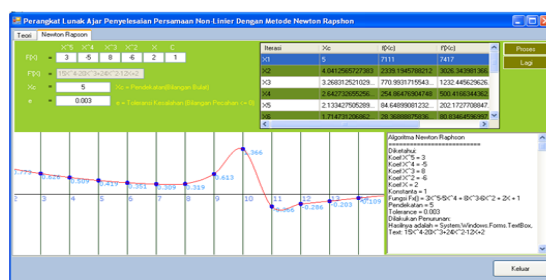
Perangkat Lunak Ajar Penyelesaian Persamaan Non-Linier Dengan Metode Newton Raphson

Teori | Newton Raphson

X^5 X^4 X^3 X^2 X C

F(X) = 3 -5 8 -6 2 1

F'(X) = 15X^4-20X^3+24X^2-12X+2

Xo = 5 Xo = Pendekatan(Bilangan Bulat)

e = 0.003 e = Toleransi Kesalahan (Bilangan Pecahan > 0)

| Iterasi | Xc | f(Xc) | f'(Xc) |
|---|---|---|---|
| X1 | 5 | 7111 | 7417 |
| X2 | 4.0412505227283 | 2335.1945788212 | 3026.343981368 |
| X3 | 3.2683125210029 | 770.9931715543 | 1232.445629626 |
| X4 | 2.6427325655296 | 254.8647604748 | 500.4166344362 |
| X5 | 2.1334275652899 | 84.64898081232 | 202.1727708847 |
| X6 | 1.7147312068 | 28.36888875838 | 80.83464596892 |

Proses

Logi

0.773 0.772 0.615 0.307 0.419 0.361 0.309 0.319 0.613 1.366 0.00 -0.296 -0.203 -0.109

2 3 4 5 6 7 8 9 10 11 12 13 14

Algoritma Newton Raphson
========================
Diketahui:
Koef.X^5 = 3
Koef.X^4 = -5
Koef.X^3 = 8
Koef.X^2 = -6
Koef.X = 2
Konstanta = 1
Fungsi F(x) = 3X^5-5X^4 + 8X^3-6X^2 + 2X + 1
Pendekatan = 5
Tolerance = 0.003
Dilakukan Penurunan:
Hasilnya adalah = System.Windows.Forms.TextBox,
Text: 15X^4-20X^3+24X^2-12X+2

Keluar